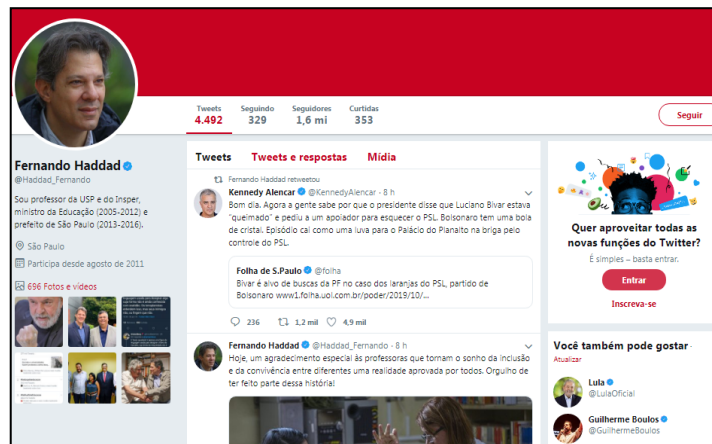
Tweets
4.492

Seguindo
329

Seguidores
1,6 mi

Curtidas
353

Seguir

Fernando Haddad
@Haddad_Fernando

Sou professor da USP e do Insper, ministro da Educação (2005-2012) e prefeito de São Paulo (2013-2016).

São Paulo

Participa desde agosto de 2011

696 Fotos e vídeos

Tweets   Tweets e respostas   Mídia

Fernando Haddad retweetou

Kennedy Alencar @KennedyAlencar · 8 h
Bom dia. Agora a gente sabe por que o presidente disse que Luciano Bivar estava "queimado" e pediu a um apoiador para esquecer o PSL. Bolsonaro tem uma bola de cristal. Episódio cai como uma luva para o Palácio do Planalto na briga pelo controle do PSL.

Folha de S.Paulo @folha
Bivar é alvo de buscas da PF no caso dos laranjas do PSL, partido de Bolsonaro www1.folha.uol.com.br/poder/2019/10/...

236   1,2 mil   4,9 mil

Fernando Haddad @Haddad_Fernando · 8 h
Hoje, um agradecimento especial às professoras que tornam o sonho da inclusão e da convivência entre diferentes uma realidade aprovada por todos. Orgulho de ter feito parte dessa história!

Quer aproveitar todas as novas funções do Twitter?
É simples – basta entrar.

Entrar

Inscreva-se

Você também pode gostar ·
Atualizar

Lula
@LulaOficial

Guilherme Boulos
@GuilhermeBoulos